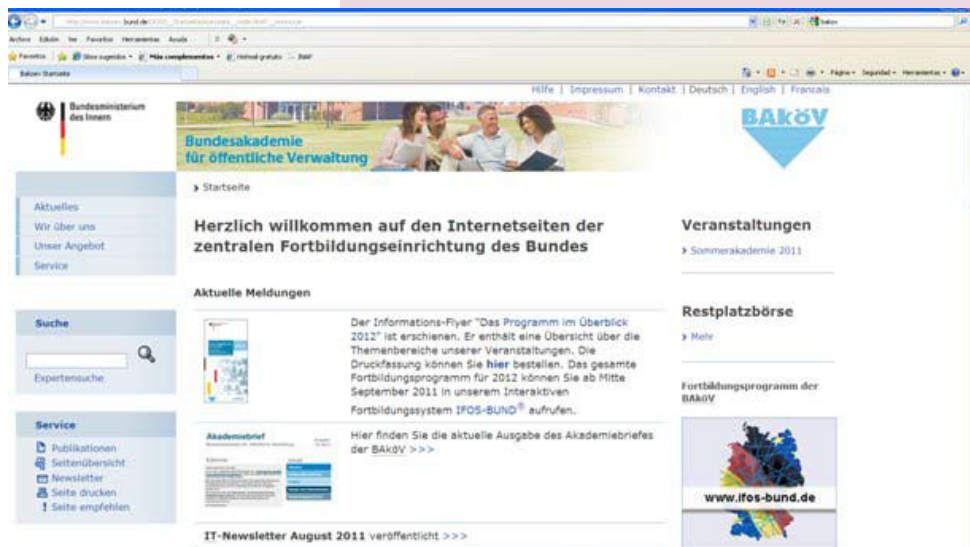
Archivo Edición Ver Favoritos Herramientas Ayuda

Favoritos | Sitios sugeridos • Más complementos • Hotmail gratuito | BAP

Bakoev Startseite

Página • Seguridad • Herramientas •

Hilfe | Impressum | Kontakt | Deutsch | English | Français

Bundesministerium des Innern

Bundesakademie für öffentliche Verwaltung

BAköV

› Startseite

Aktuelles
Wir über uns
Unser Angebot
Service

Herzlich willkommen auf den Internetseiten der zentralen Fortbildungseinrichtung des Bundes

Aktuelle Meldungen

Der Informations-Flyer "Das Programm im Überblick 2012" ist erschienen. Er enthält eine Übersicht über die Themenbereiche unserer Veranstaltungen. Die Druckfassung können Sie hier bestellen. Das gesamte Fortbildungsprogramm für 2012 können Sie ab Mitte September 2011 in unserem Interaktiven Fortbildungssystem IFOS-BUND® aufrufen.

Akademiebrief

Hier finden Sie die aktuelle Ausgabe des Akademiebriefes der BAköV >>>

IT-Newsletter August 2011 veröffentlicht >>>

Suche

Expertensuche

Service

Publikationen
Seitenübersicht
Newsletter
Seite drucken
Seite empfehlen

Veranstaltungen

› Sommerakademie 2011

Restplatzbörse

› Mehr

Fortbildungsprogramm der BAköV

www.ifos-bund.de